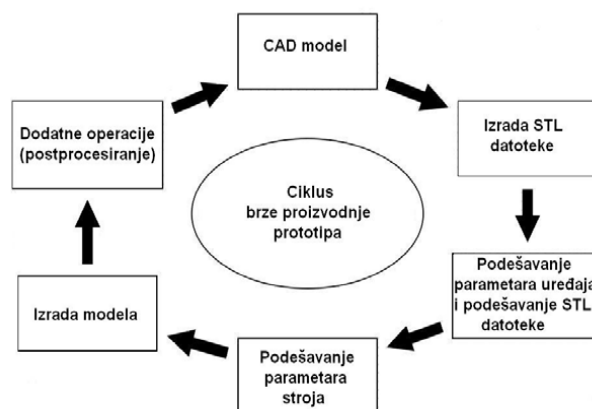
CAD model

Izrada STL datoteke

Podešavanje parametara uređaja i podešavanje STL datoteke

Podešavanje parametara stroja

Izrada modela

Dodatne operacije (postprocesiranje)

Ciklus brze proizvodnje prototipa